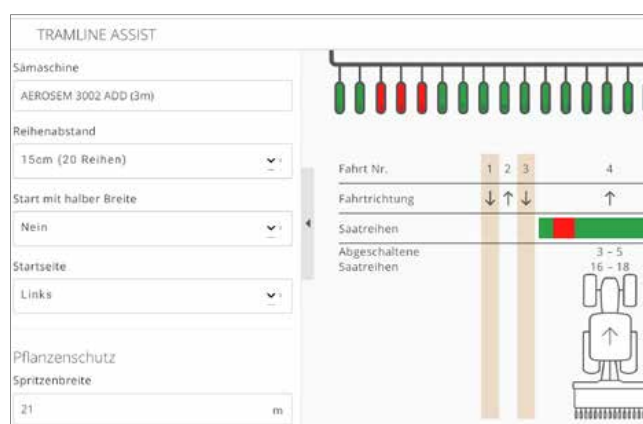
TRAMLINE ASSIST

Sämaschine

AEROSEM 3002 ADD (3m)

Reihenabstand

15cm (20 Reihen)

Start mit halber Breite

Nein

Startseite

Links

Pflanzenschutz

Spritzenbreite

21

m

| Fahrt Nr. | 1 | 2 | 3 | 4 |
|---|---|---|---|---|
| Fahrtrichtung | ↓ | ↑ | ↓ | ↑ |
| Saatreihen | | | | |
| Abgeschaltene Saatreihen | | | | 3 – 5 16 – 18 |